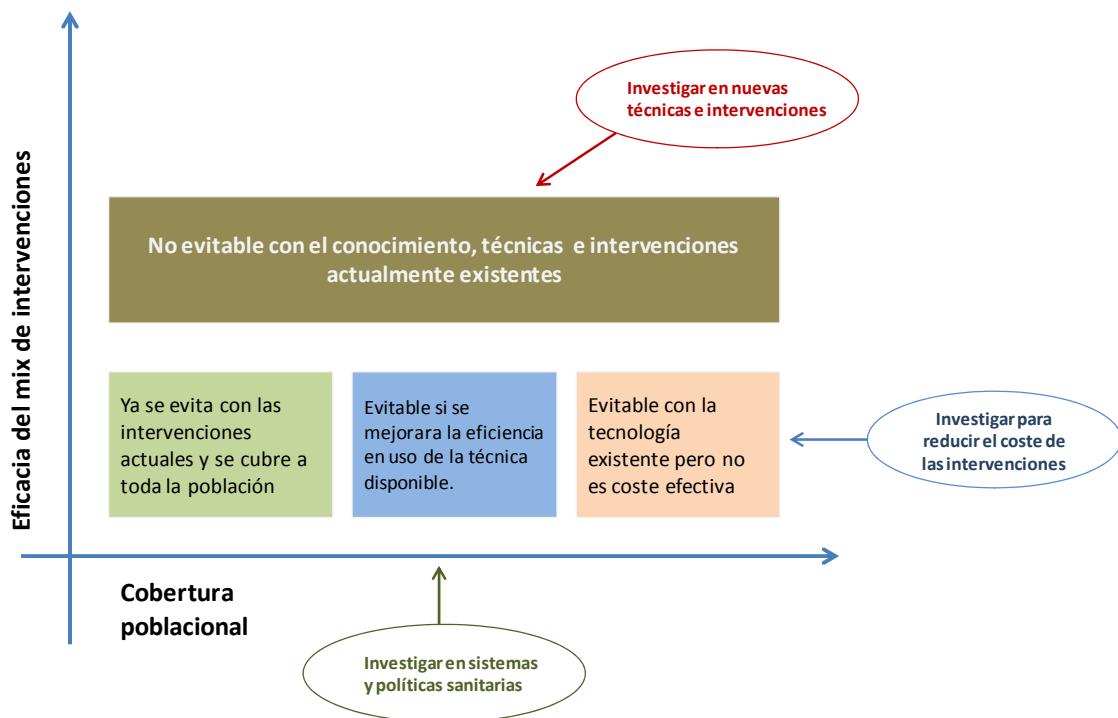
Investigar en nuevas técnicas e intervenciones

Eficacia del mix de intervenciones

No evitable con el conocimiento, técnicas e intervenciones actualmente existentes

Ya se evita con las intervenciones actuales y se cubre a toda la población

Evitable si se mejorara la eficiencia en uso de la técnica disponible.

Evitable con la tecnología existente pero no es coste efectiva

Investigar para reducir el coste de las intervenciones

Cobertura poblacional

Investigar en sistemas y políticas sanitarias